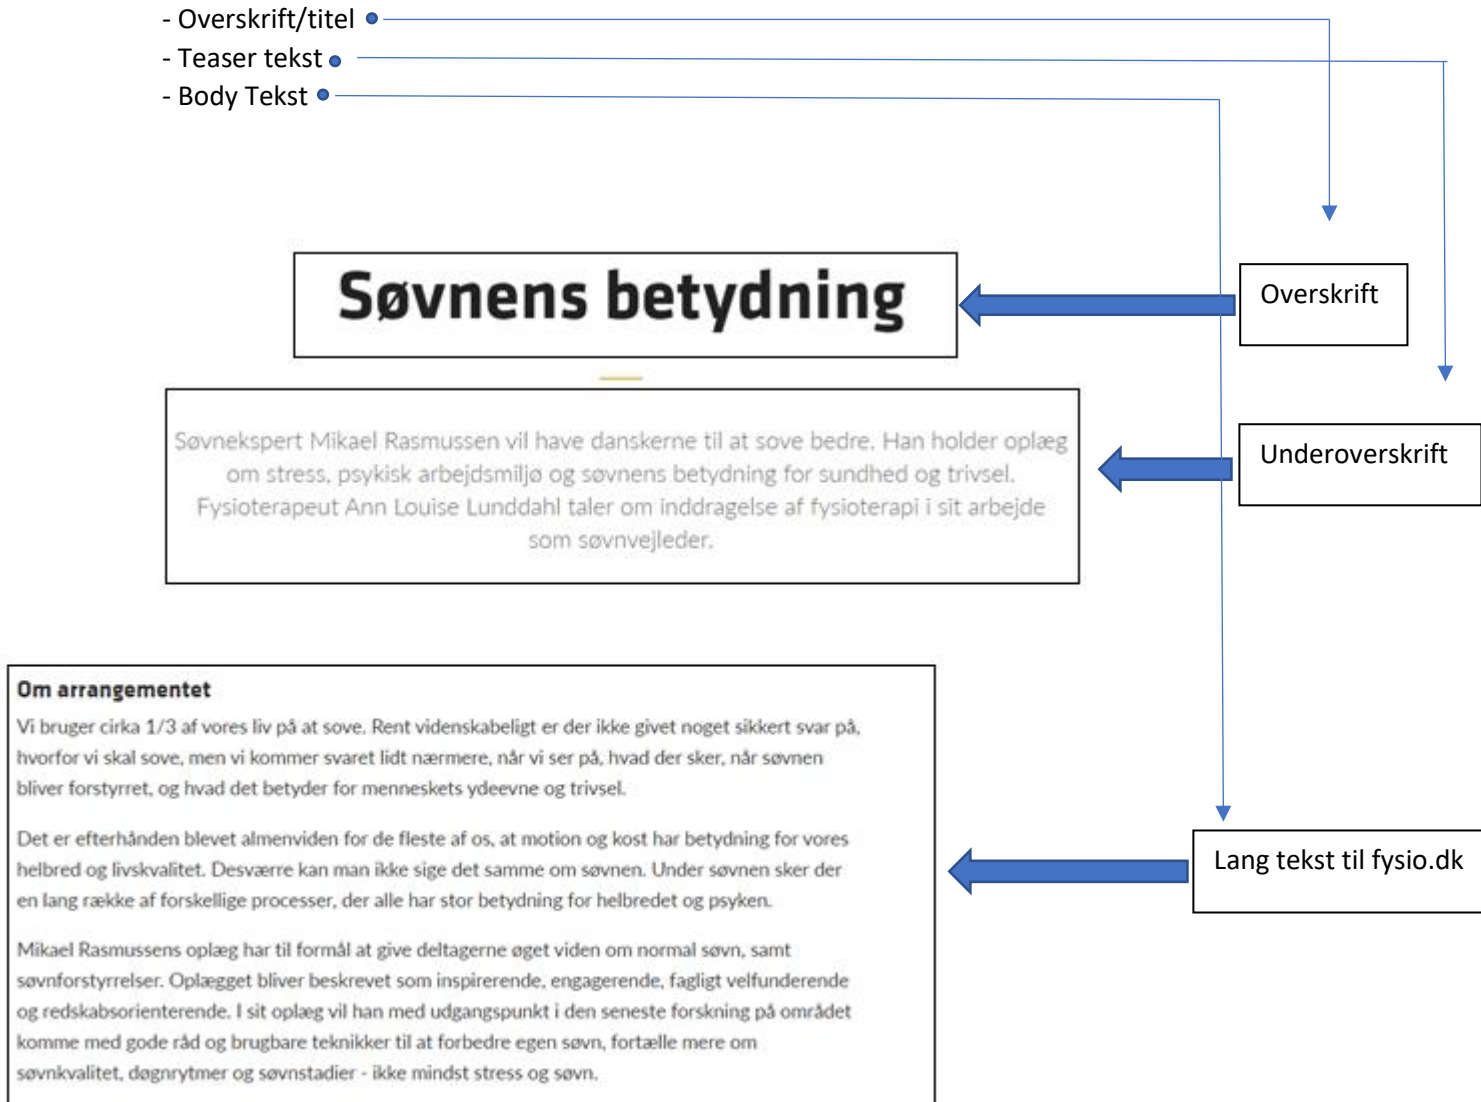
- Overskrift/titel
- Teaser tekst
- Body Tekst

Søvnens betydning

Overskrift

Søvnekspert Mikael Rasmussen vil have danskerne til at sove bedre. Han holder oplæg om stress, psykisk arbejdsmiljø og søvnens betydning for sundhed og trivsel. Fysioterapeut Ann Louise Lunddahl taler om inddragelse af fysioterapi i sit arbejde som søvnvejleder.

Underoverskrift

Om arrangementet

Vi bruger cirka 1/3 af vores liv på at sove. Rent videnskabeligt er der ikke givet noget sikkert svar på, hvorfor vi skal sove, men vi kommer svaret lidt nærmere, når vi ser på, hvad der sker, når søvnen bliver forstyrret, og hvad det betyder for menneskets ydeevne og trivsel.

Det er efterhånden blevet almenviden for de fleste af os, at motion og kost har betydning for vores helbred og livskvalitet. Desværre kan man ikke sige det samme om søvnen. Under søvnen sker der en lang række af forskellige processer, der alle har stor betydning for helbredet og psyken.

Mikael Rasmussens oplæg har til formål at give deltagerne øget viden om normal søvn, samt søvnforstyrrelser. Oplægget bliver beskrevet som inspirerende, engagerende, fagligt velfunderende og redskabsorienterende. I sit oplæg vil han med udgangspunkt i den seneste forskning på området komme med gode råd og brugbare teknikker til at forbedre egen søvn, fortælle mere om søvnkvalitet, døgnrytmer og søvnstadier - ikke mindst stress og søvn.

Lang tekst til fysio.dk